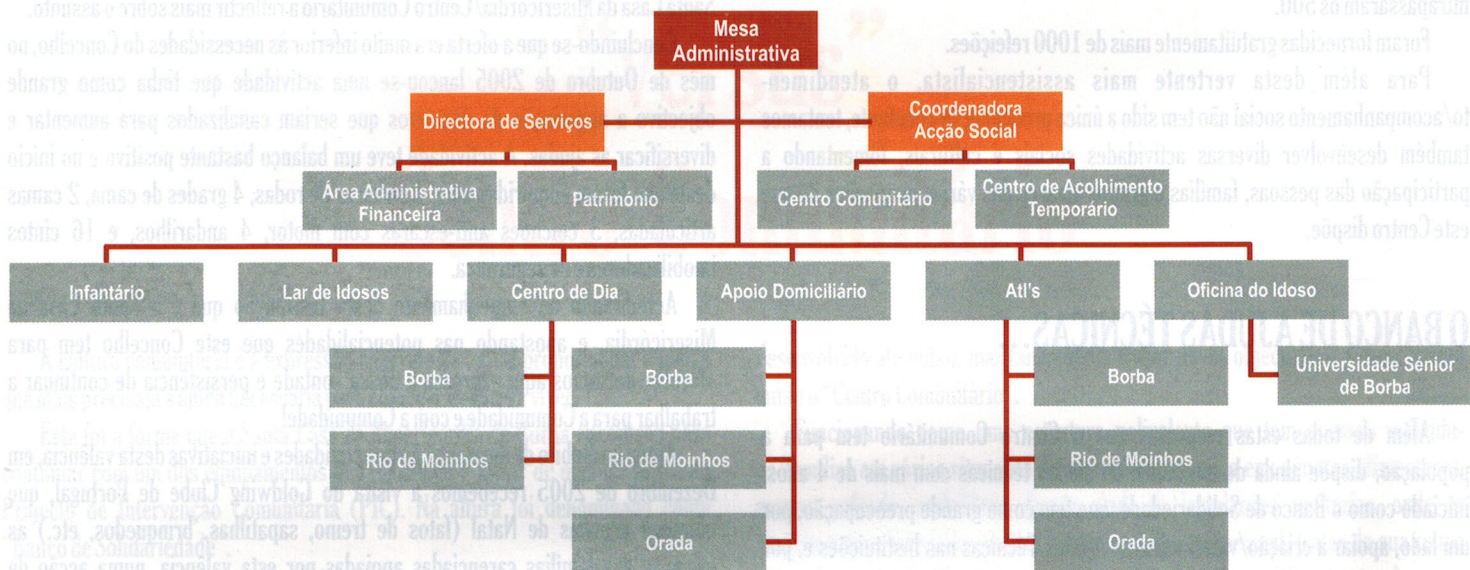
Mesa Administrativa

Directora de Serviços

Coordenadora Acção Social

Área Administrativa Financeira

Património

Centro Comunitário

Centro de Acolhimento Temporário

Infantário

Lar de Idosos

Centro de Dia

Apoio Domiciliário

Atl's

Oficina do Idoso

Universidade Sénior de Borba

Borba

Rio de Moinhos

Borba

Rio de Moinhos

Orada

Borba

Rio de Moinhos

Orada